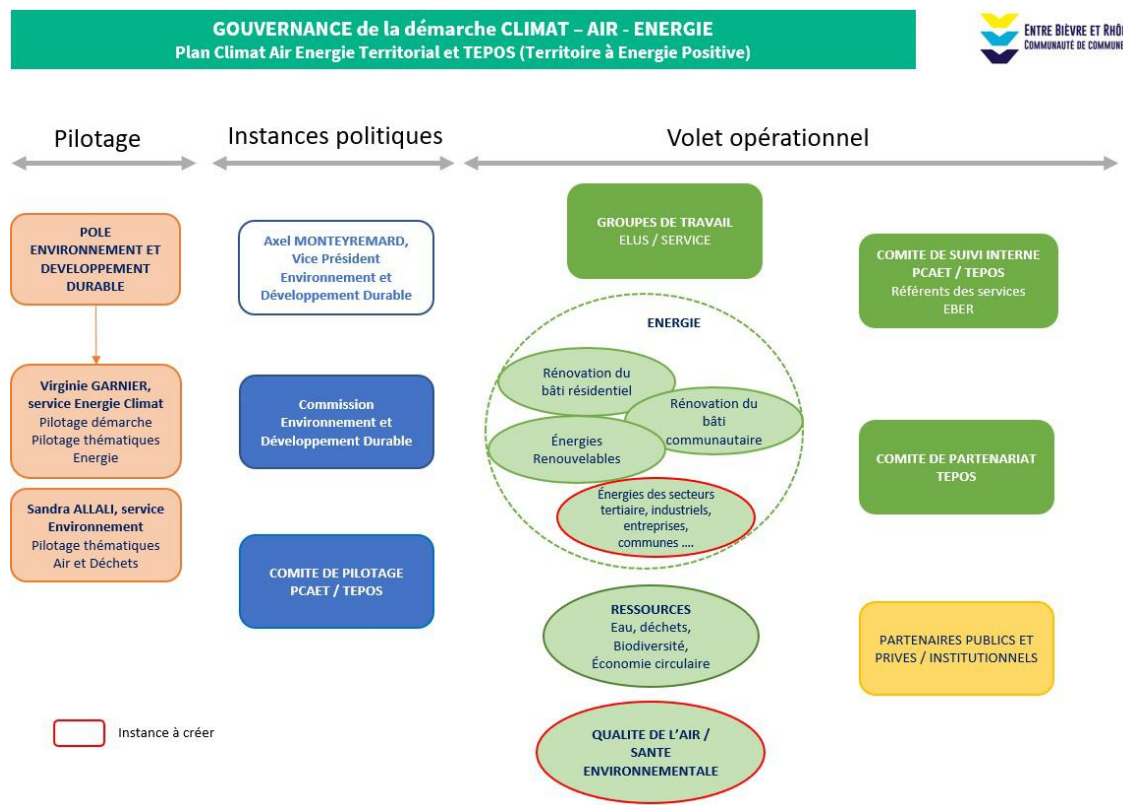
GOUVERNANCE de la démarche CLIMAT – AIR - ENERGIE
Plan Climat Air Energie Territorial et TEPOS (Territoire à Energie Positive)

ENTRE BIÈVRE ET RHÔ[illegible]
COMMUNAUTÉ DE COMMUNE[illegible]

Pilotage

Instances politiques

Volet opérationnel

POLE ENVIRONNEMENT ET DEVELOPPEMENT DURABLE

Virginie GARNIER, service Energie Climat
Pilotage démarche
Pilotage thématiques Energie

Sandra ALLALI, service Environnement
Pilotage thématiques Air et Déchets

Axel MONTEYREMARD, Vice Président Environnement et Développement Durable

Commission Environnement et Développement Durable

COMITE DE PILOTAGE PCAET / TEPOS

GROUPES DE TRAVAIL
ELUS / SERVICE

ENERGIE

Rénovation du bâti résidentiel

Rénovation du bâti communautaire

Énergies Renouvelables

Énergies des secteurs tertiaire, industriels, entreprises, communes ....

RESSOURCES
Eau, déchets, Biodiversité, Économie circulaire

QUALITE DE L'AIR / SANTE ENVIRONNEMENTALE

COMITE DE SUIVI INTERNE PCAET / TEPOS
Référents des services EBER

COMITE DE PARTENARIAT TEPOS

PARTENAIRES PUBLICS ET PRIVES / INSTITUTIONNELS

Instance à créer